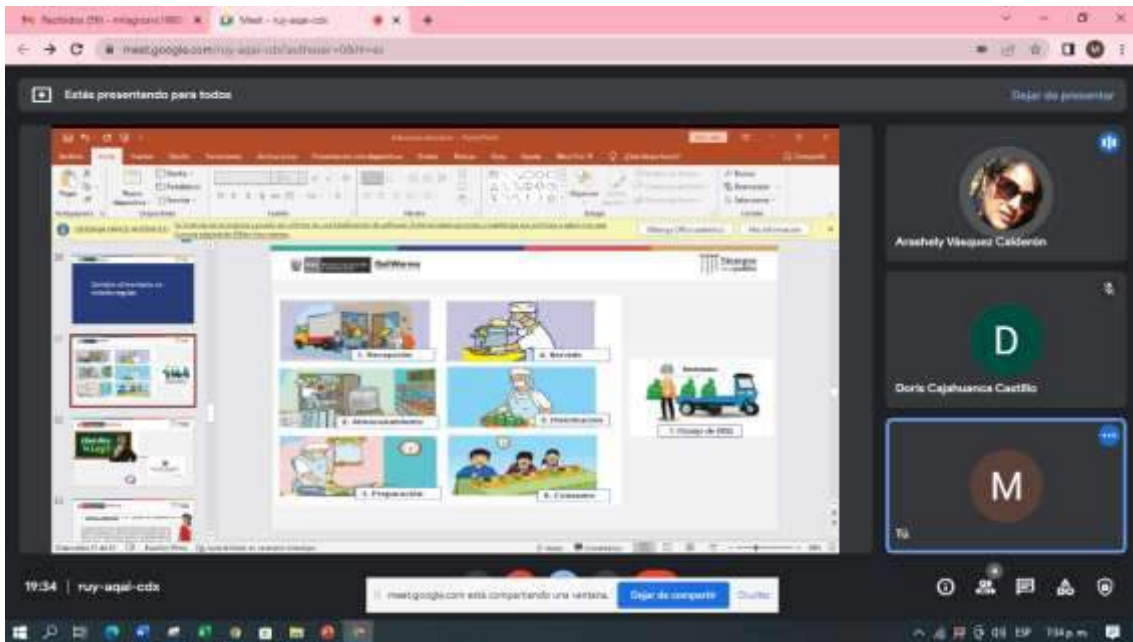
Estás presentando para todos

Dejar de presentar

Qali Warma

1. Recepción

4. Servido

2. Almacenamiento

5. Distribución

3. Preparación

6. Consumo

7. Recojo de RRSS

Arashely Vásquez Calderón

D

Doris Cajahuanca Castillo

M

Tú

19:34 | ruy-aqal-cdx

meet.google.com está compartiendo una ventana.

Dejar de compartir

Ocultar